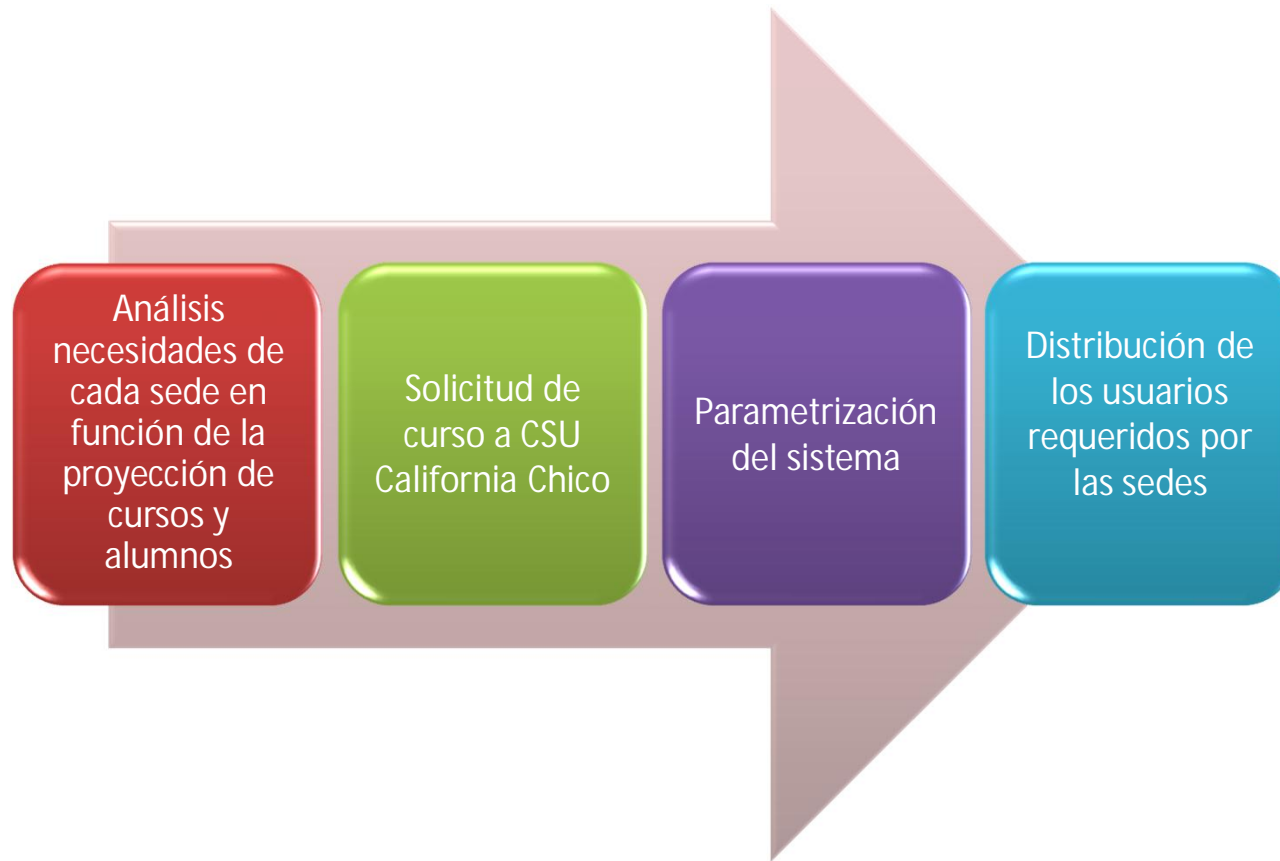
Análisis necesidades de cada sede en función de la proyección de cursos y alumnos

Solicitud de curso a CSU California Chico

Parametrización del sistema

Distribución de los usuarios requeridos por las sedes